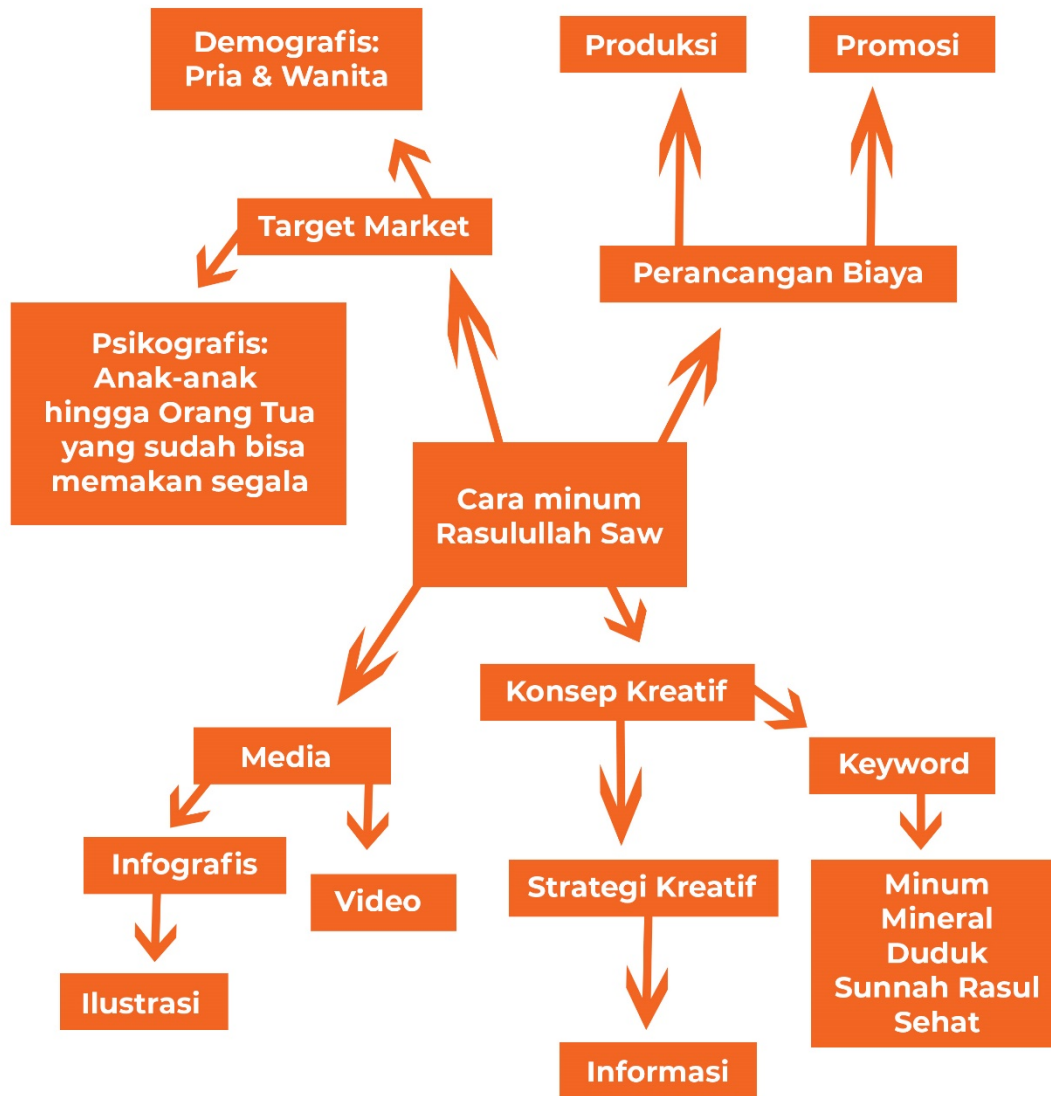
Demografis:
Pria & Wanita

Produksi

Promosi

Target Market

Perancangan Biaya

Psikografis:
Anak-anak hingga Orang Tua yang sudah bisa memakan segala

Cara minum Rasulullah Saw

Konsep Kreatif

Media

Keyword

Infografis

Video

Strategi Kreatif

Minum
Mineral
Duduk
Sunnah Rasul
Sehat

Ilustrasi

Informasi